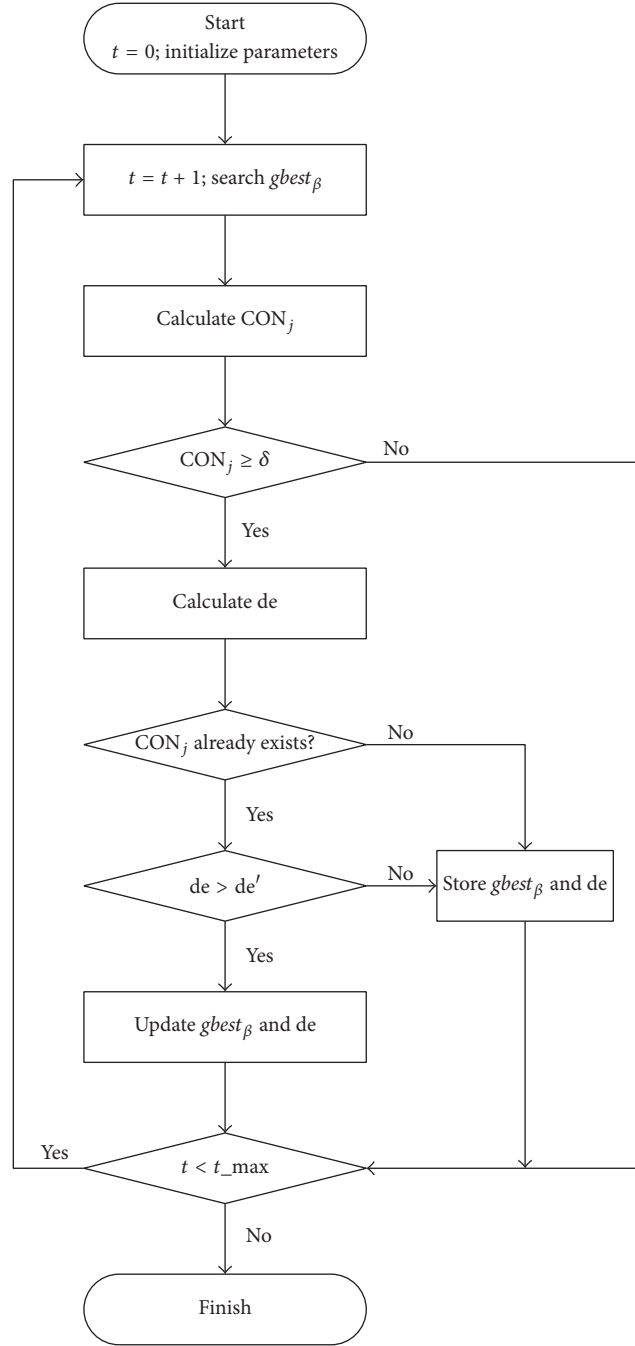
Start
$t = 0$; initialize parameters

$t = t + 1$; search $gbest_{\beta}$

Calculate $\mathrm{CON}_j$

$\mathrm{CON}_j \geq \delta$

No

Yes

Calculate de

$\mathrm{CON}_j$ already exists?

No

Yes

de > de′

No

Store $gbest_{\beta}$ and de

Yes

Update $gbest_{\beta}$ and de

Yes

$t < t\_\max$

No

Finish